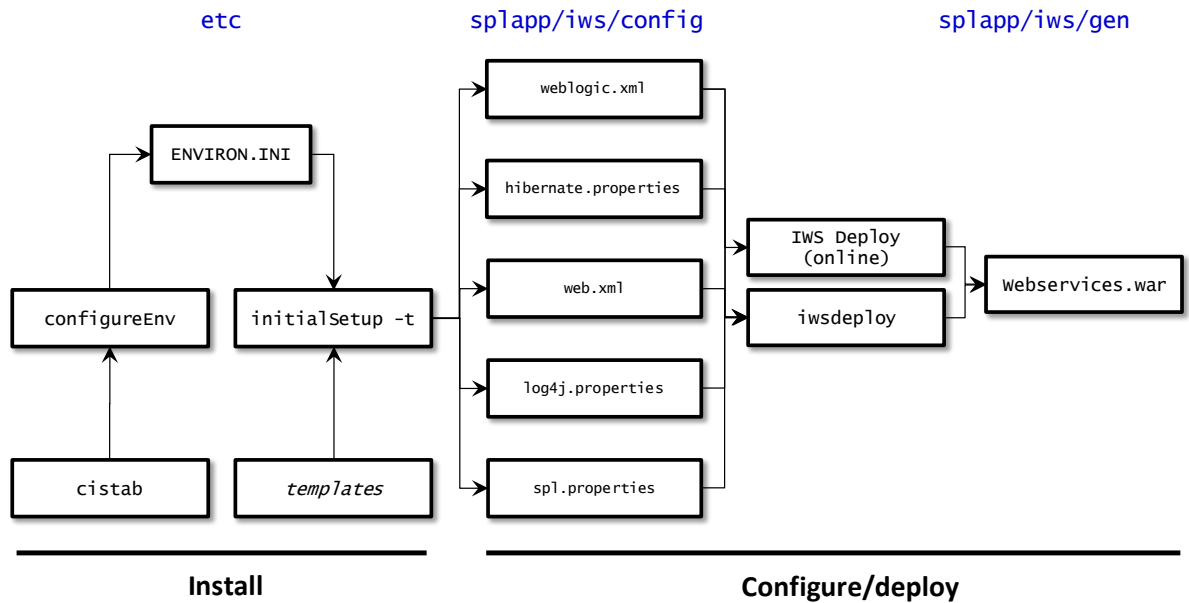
etc

splapp/iws/config

splapp/iws/gen

ENVIRON.INI

weblogic.xml

hibernate.properties

web.xml

log4j.properties

spl.properties

configureEnv

initialSetup -t

cistab

templates

IWS Deploy (online)

iwsdeploy

Webservices.war

Install

Configure/deploy